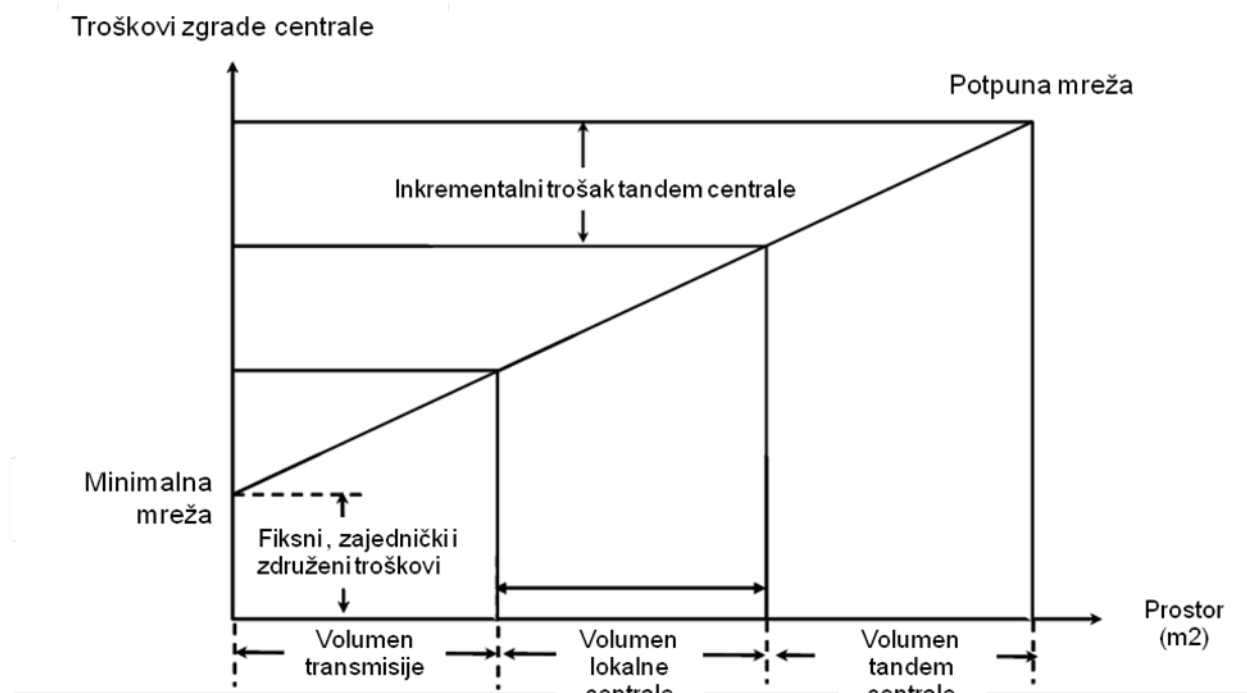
Troškovi zgrade centrale

Potpuna mreža

Inkrementalni trošak tandem centrale

Minimalna mreža

Fiksni, zajednički i združeni troškovi

Prostor (m2)

Volumen transmisije

Volumen lokalne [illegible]

Volumen tandem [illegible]